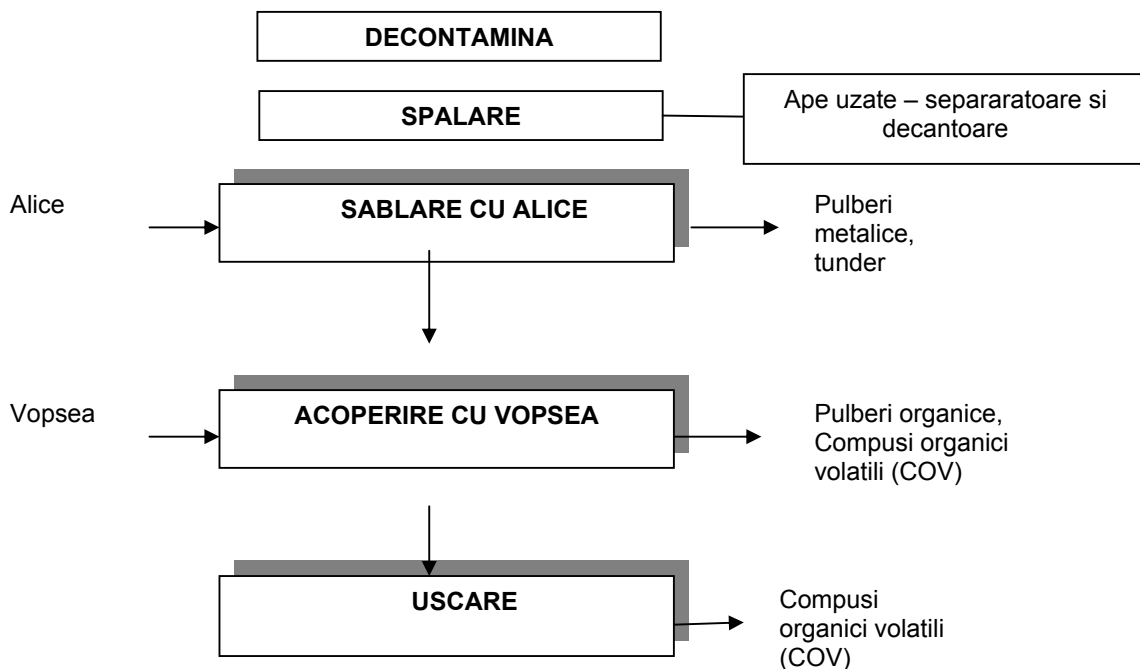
DECONTAMINA

SPALARE

Ape uzate – separaratoare si decantoare

Alice

SABLARE CU ALICE

Pulberi metalice, tunder

Vopsea

ACOPERIRE CU VOPSEA

Pulberi organice, Compusi organici volatili (COV)

USCARE

Compusi organici volatili (COV)